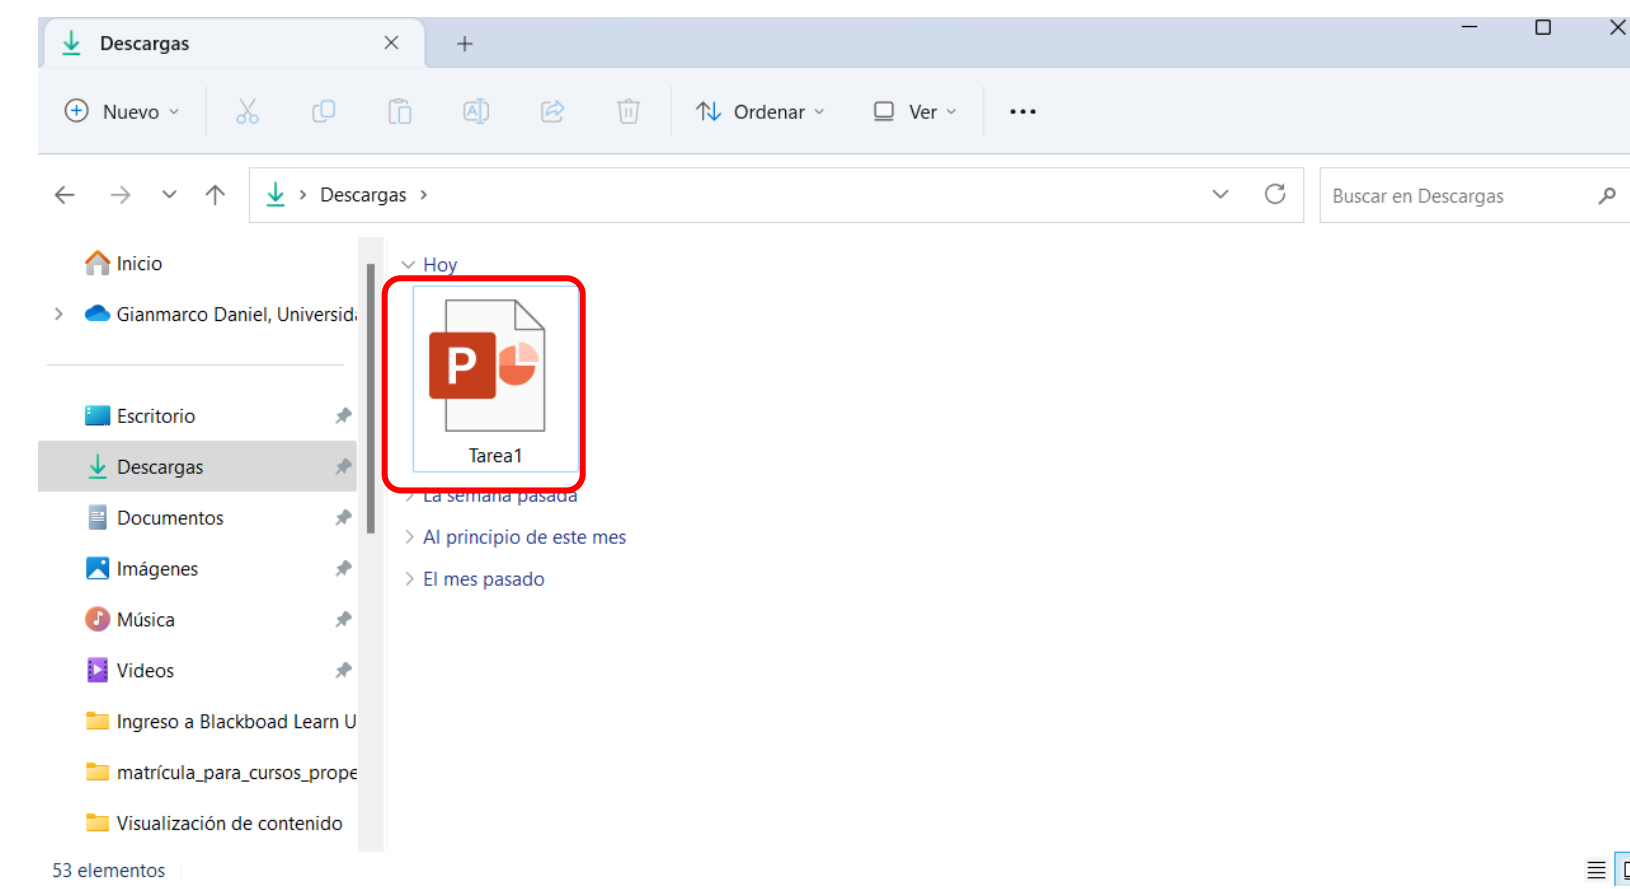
Descargas

Nuevo

Ordenar

Ver

...

Descargas >

Buscar en Descargas

Inicio

Gianmarco Daniel, Universid

Escritorio

Descargas

Documentos

Imágenes

Música

Videos

Ingreso a Blackboad Learn U

matrícula_para_cursos_prope

Visualización de contenido

53 elementos

Hoy

P

Tarea1

La semana pasada

Al principio de este mes

El mes pasado